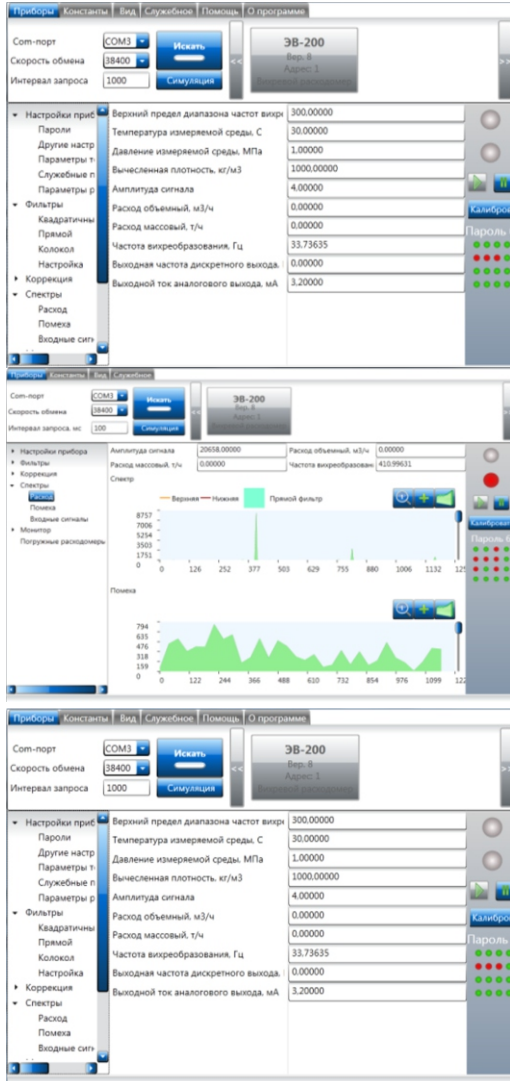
Приборы Константы Вид Служебное Помощь О программе

Com-порт COM3
Скорость обмена 38400
Интервал запроса 1000
Искать
Симуляция
<<
ЭВ-200
Вер. 8
Адрес: 1
Вихревой расходомер
>>

Настройки приб
Пароли
Другие настр
Параметры т
Служебные п
Параметры р
Фильтры
Квадратичны
Прямой
Колокол
Настройка
Коррекция
Спектры
Расход
Помеха
Входные сиг

Верхний предел диапазона частот вихр 300,00000
Температура измеряемой среды, С 30,00000
Давление измеряемой среды, МПа 1,00000
Вычесленная плотность, кг/м3 1000,00000
Амплитуда сигнала 4,00000
Расход объемный, м3/ч 0,00000
Расход массовый, т/ч 0,00000
Частота вихреобразования, Гц 33,73635
Выходная частота дискретного выхода, 0,00000
Выходной ток аналогового выхода, мА 3,20000

Калибро
Пароль

Приборы Константы Вид Служебное

Com-порт COM3
Скорость обмена 38400
Интервал запроса, мс 100
Искать
Симуляция
ЭВ-200
Вер. 8
Адрес: 1
Вихревой расходомер

Настройки прибора
Фильтры
Коррекция
Спектры
Расход
Помеха
Входные сигналы
Монитор
Погружные расходомеры

Амплитуда сигнала 20658,00000
Расход объемный, м3/ч 0,00000
Расход массовый, т/ч 0,00000
Частота вихреобразован 410,99631
Спектр
Верхняя Нижняя Прямой фильтр
8757
7006
5254
3503
1751
0
0 126 252 377 503 629 755 880 1006 1132 125
Помеха
794
635
476
318
159
0
0 122 244 366 488 610 732 854 976 1099 122

Калибров
Пароль

Приборы Константы Вид Служебное Помощь О программе

Com-порт COM3
Скорость обмена 38400
Интервал запроса 1000
Искать
Симуляция
<<
ЭВ-200
Вер. 8
Адрес: 1
Вихревой расходомер

Настройки приб
Пароли
Другие настр
Параметры т
Служебные п
Параметры р
Фильтры
Квадратичны
Прямой
Колокол
Настройка
Коррекция
Спектры
Расход
Помеха
Входные сиг

Верхний предел диапазона частот вихр 300,00000
Температура измеряемой среды, С 30,00000
Давление измеряемой среды, МПа 1,00000
Вычесленная плотность, кг/м3 1000,00000
Амплитуда сигнала 4,00000
Расход объемный, м3/ч 0,00000
Расход массовый, т/ч 0,00000
Частота вихреобразования, Гц 33,73635
Выходная частота дискретного выхода, 0,00000
Выходной ток аналогового выхода, мА 3,20000

Калибро
Пароль